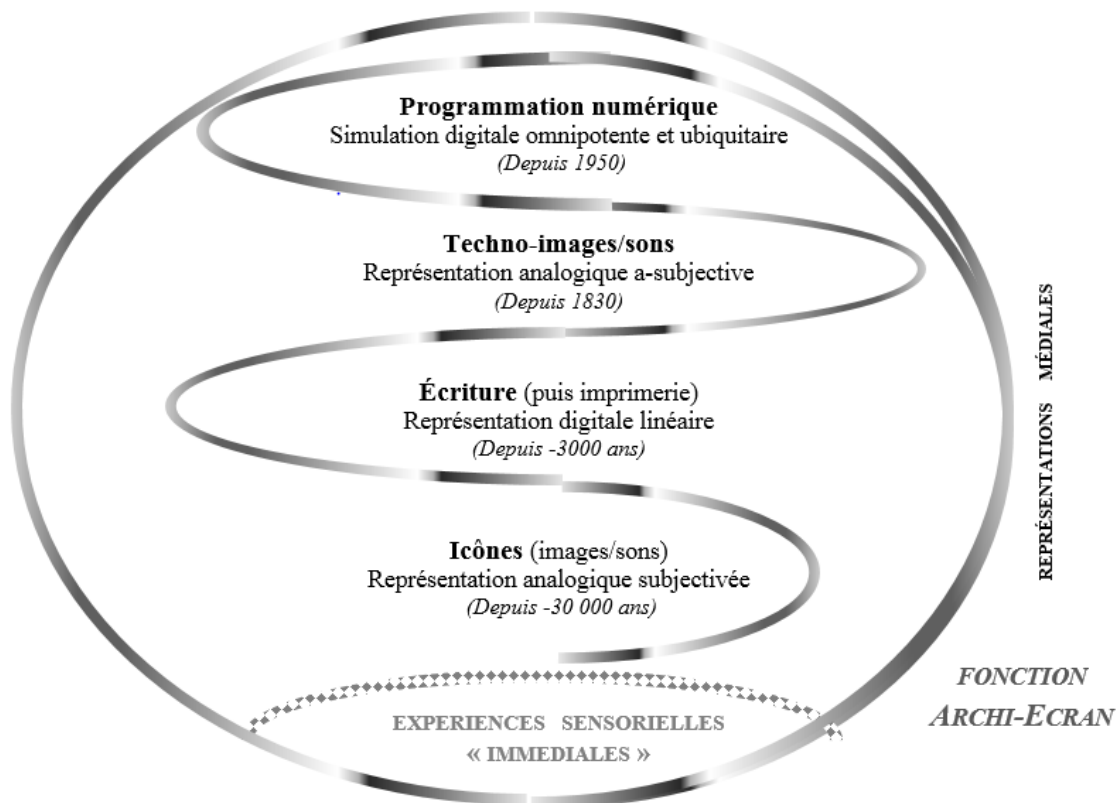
**Programmation numérique**
Simulation digitale omnipotente et ubiquitaire
*(Depuis 1950)*

**Techno-images/sons**
Représentation analogique a-subjective
*(Depuis 1830)*

**Écriture** (puis imprimerie)
Représentation digitale linéaire
*(Depuis -3000 ans)*

**Icônes** (images/sons)
Représentation analogique subjectivée
*(Depuis -30 000 ans)*

EXPERIENCES SENSORIELLES
« IMMEDIALES »

REPRÉSENTATIONS MÉDIALES

FONCTION
ARCHI-ECRAN